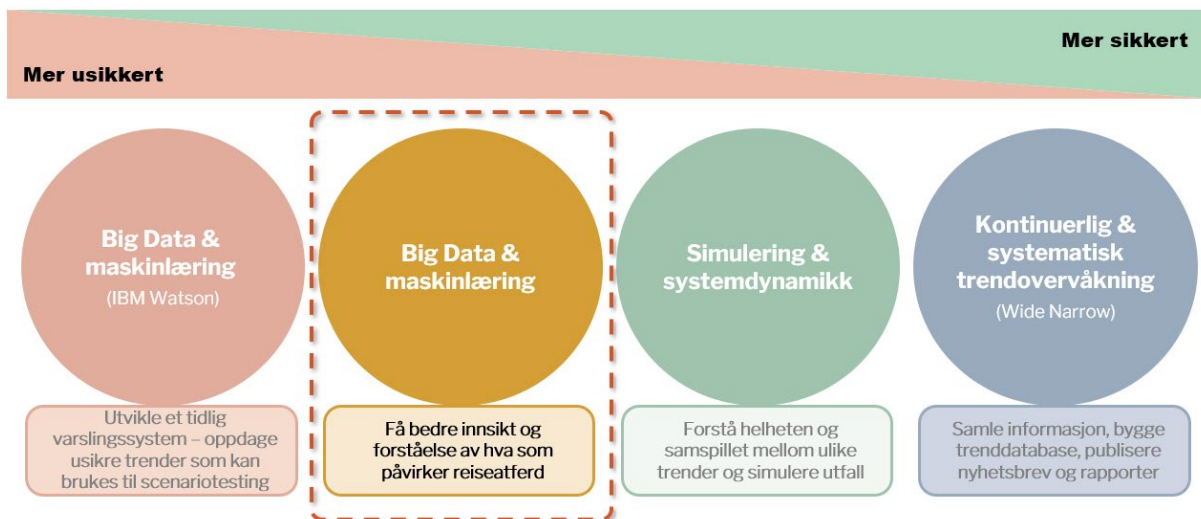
Mer sikkert

Mer usikkert

Big Data & maskinlæring
(IBM Watson)

Utvikle et tidlig varslingssystem – oppdage usikre trender som kan brukes til scenariotesting

Big Data & maskinlæring

Få bedre innsikt og forståelse av hva som påvirker reiseatferd

Simulering & systemdynamikk

Forstå helheten og samspillet mellom ulike trender og simulere utfall

Kontinuerlig & systematisk trendovervåkning
(Wide Narrow)

Samle informasjon, bygge trenddatabase, publisere nyhetsbrev og rapporter